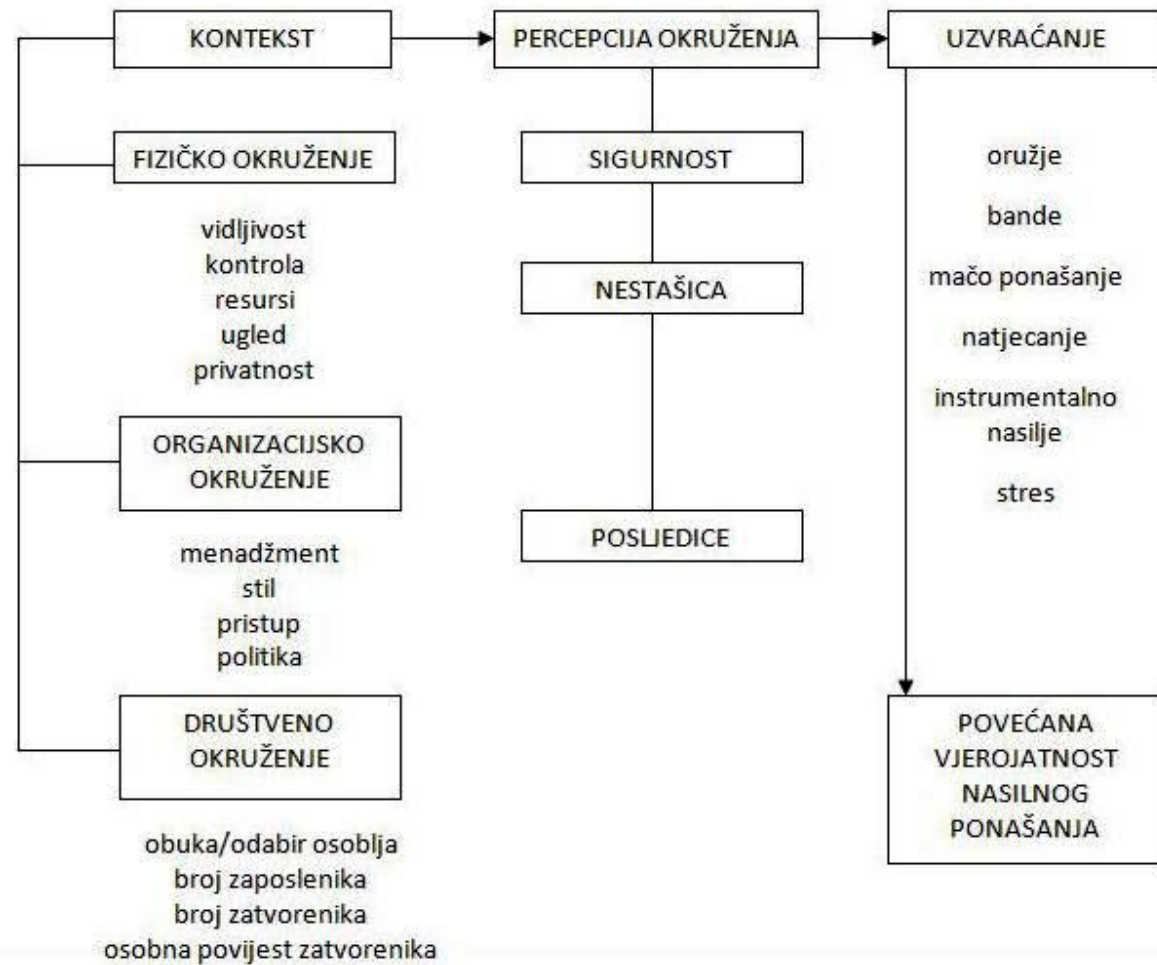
KONTEKST

FIZIČKO OKRUŽENJE

vidljivost
kontrola
resursi
ugled
privatnost

ORGANIZACIJSKO OKRUŽENJE

menadžment
stil
pristup
politika

DRUŠTVENO OKRUŽENJE

obuka/odabir osoblja
broj zaposlenika
broj zatvorenika
osobna povijest zatvorenika

PERCEPCIJA OKRUŽENJA

SIGURNOST

NESTAŠICA

POSLJEDICE

UZVRAĆANJE

oružje

bande

mačo ponašanje

natjecanje

instrumentalno nasilje

stres

POVEĆANA VJEROJATNOST NASILNOG PONAŠANJA